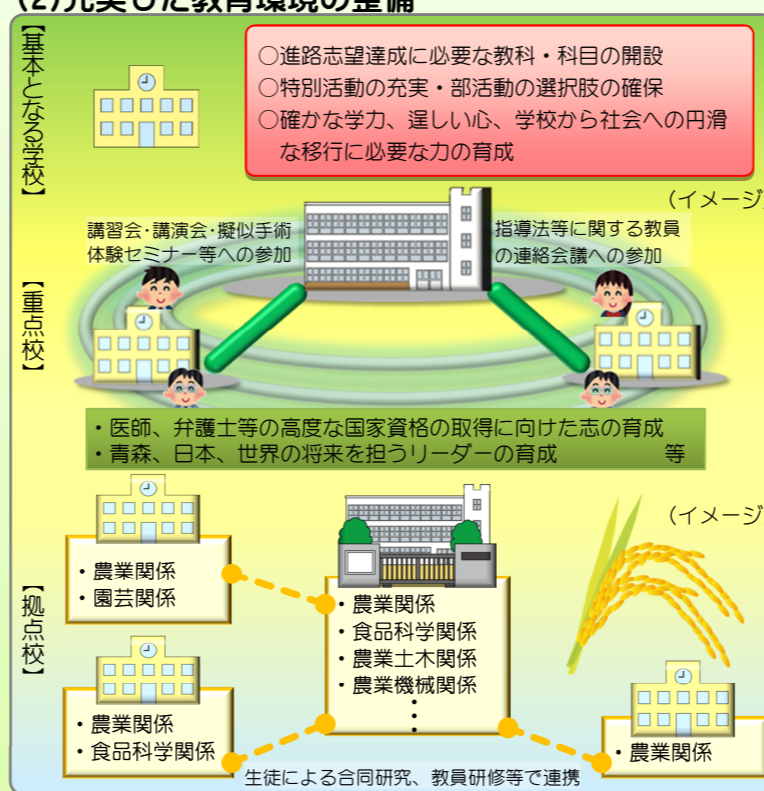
(2)充実した教育環境の整備

【基本となる学校】

○進路志望達成に必要な教科・科目の開設
○特別活動の充実・部活動の選択肢の確保
○確かな学力、逞しい心、学校から社会への円滑な移行に必要な力の育成

（イメージ

【重点校】

講習会・講演会・擬似手術体験セミナー等への参加

指導法等に関する教員の連絡会議への参加

・医師、弁護士等の高度な国家資格の取得に向けた志の育成
・青森、日本、世界の将来を担うリーダーの育成　等

（イメージ

【拠点校】

・農業関係
・園芸関係

・農業関係
・食品科学関係
・農業土木関係
・農業機械関係
⋮

・農業関係
・食品科学関係

・農業関係

生徒による合同研究、教員研修等で連携